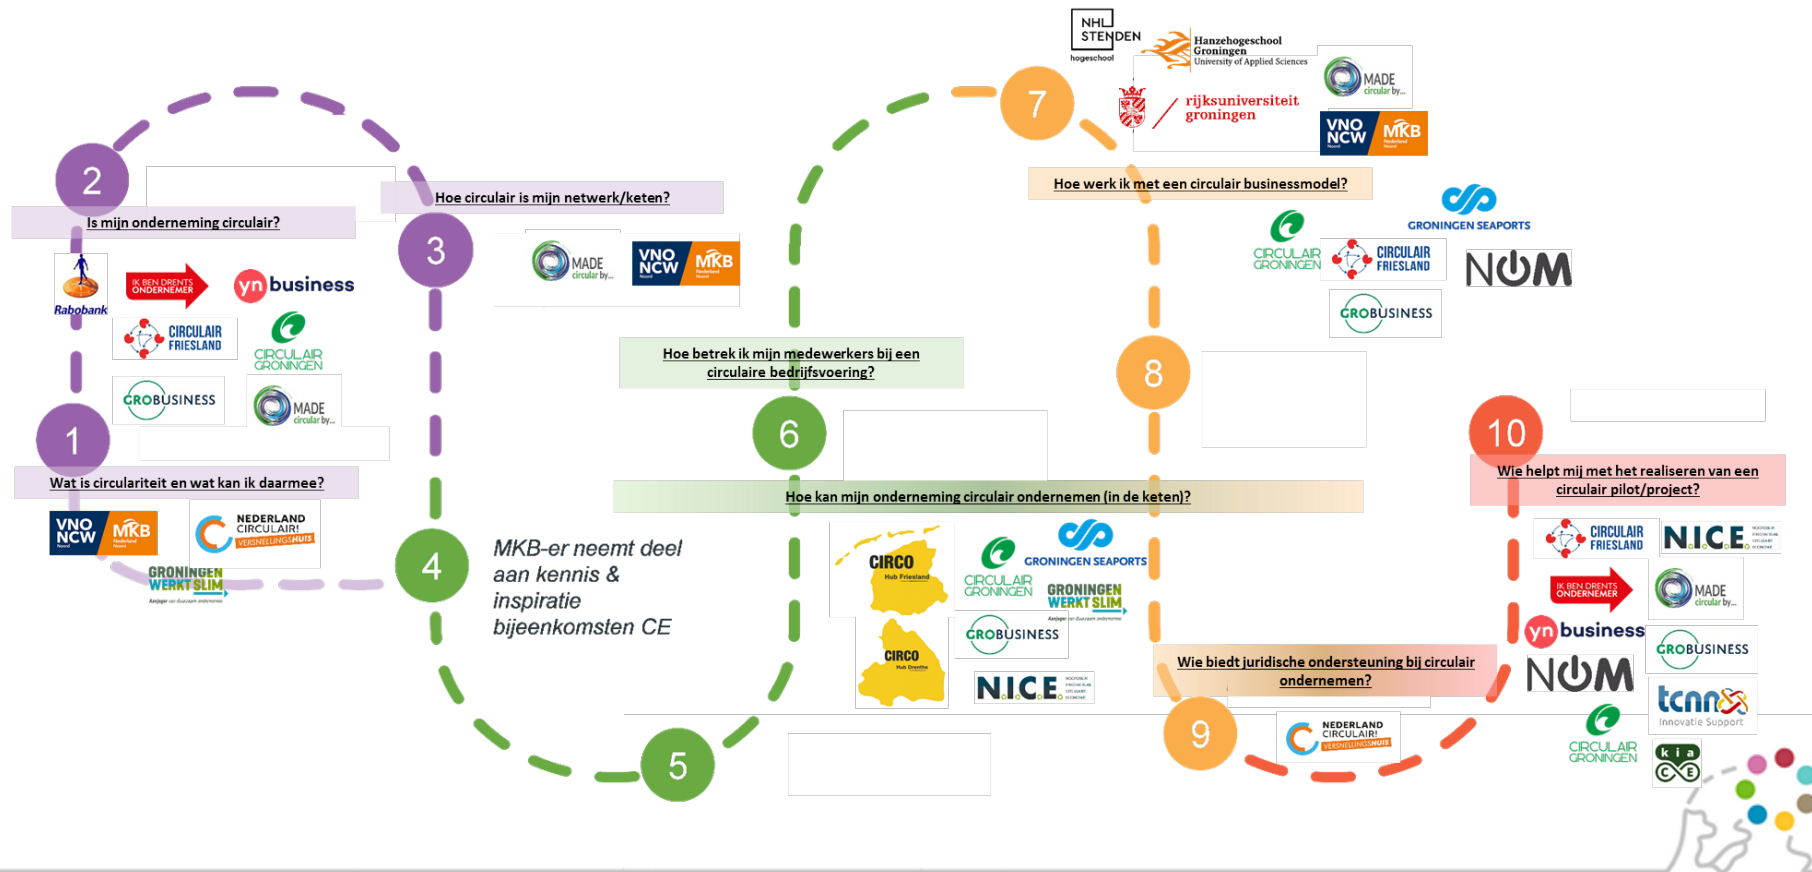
2

Is mijn onderneming circulair?

Rabobank

IK BEN DRENTS ONDERNEMER

yn business

CIRCULAIR FRIESLAND

CIRCULAIR GRONINGEN

GROBUSINESS

MADE circular by...

1

Wat is circulariteit en wat kan ik daarmee?

VNO NCW MKB

NEDERLAND CIRCULAIR! VERSNELLINGSHUIS

GRONINGEN WERKT SLIM

3

Hoe circulair is mijn netwerk/keten?

MADE circular by...

VNO NCW MKB

4

MKB-er neemt deel aan kennis & inspiratie bijeenkomsten CE

5

6

Hoe betrek ik mijn medewerkers bij een circulaire bedrijfsvoering?

Hoe kan mijn onderneming circulair ondernemen (in de keten)?

CIRCO Hub Friesland

CIRCO Hub Drenthe

CIRCULAIR GRONINGEN

GRONINGEN SEAPORTS

GRONINGEN WERKT SLIM

GROBUSINESS

N.I.C.E.

7

NHL STENDEN hogeschool

Hanzehogeschool Groningen University of Applied Sciences

rijksuniversiteit groningen

MADE circular by...

VNO NCW MKB

Hoe werk ik met een circulair businessmodel?

CIRCULAIR GRONINGEN

CIRCULAIR FRIESLAND

GRONINGEN SEAPORTS

NOM

GROBUSINESS

8

9

Wie biedt juridische ondersteuning bij circulair ondernemen?

NEDERLAND CIRCULAIR! VERSNELLINGSHUIS

10

Wie helpt mij met het realiseren van een circulair pilot/project?

CIRCULAIR FRIESLAND

N.I.C.E.

IK BEN DRENTS ONDERNEMER

MADE circular by...

yn business

GROBUSINESS

NOM

tcnn Innovatie Support

CIRCULAIR GRONINGEN

kia CE